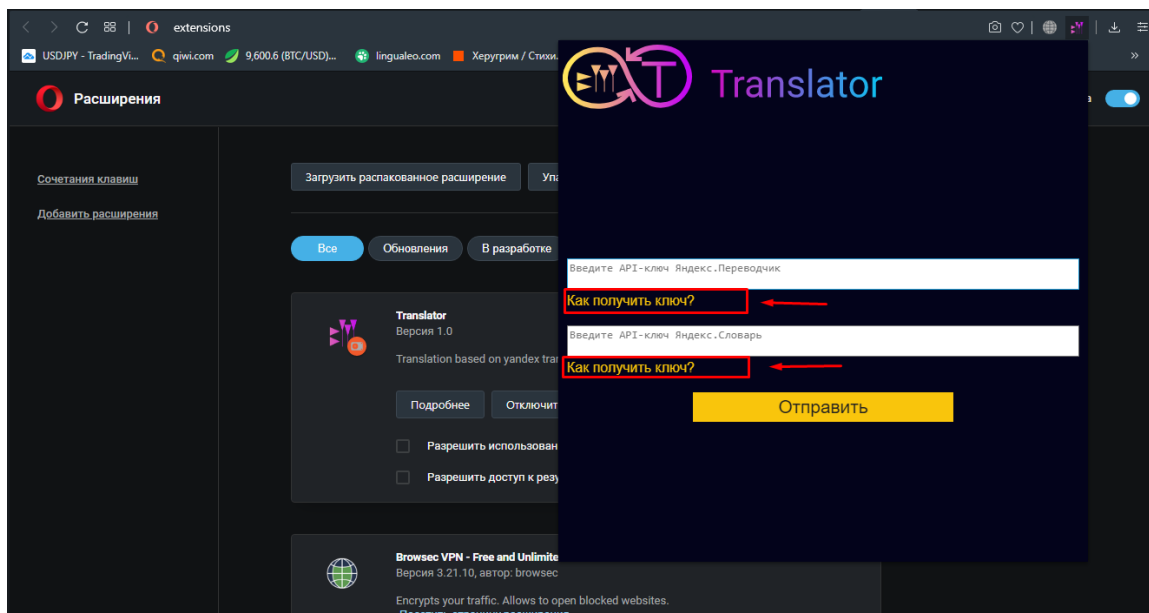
extensions

USDJPY - TradingVi... qiwi.com 9,600.6 (BTC/USD)... lingualeo.com Херугрим / Стихи...

Расширения

Сочетания клавиш

Добавить расширения

Загрузить распакованное расширение

Упа

Все

Обновления

В разработке

Translator

Версия 1.0

Translation based on yandex tran

Подробнее

Отключит

Разрешить использован

Разрешить доступ к резу

Browsec VPN - Free and Unlimite

Версия 3.21.10, автор: browsec

Encrypts your traffic. Allows to open blocked websites.

Translator

Введите API-ключ Яндекс.Переводчик

Как получить ключ?

Введите API-ключ Яндекс.Словарь

Как получить ключ?

Отправить